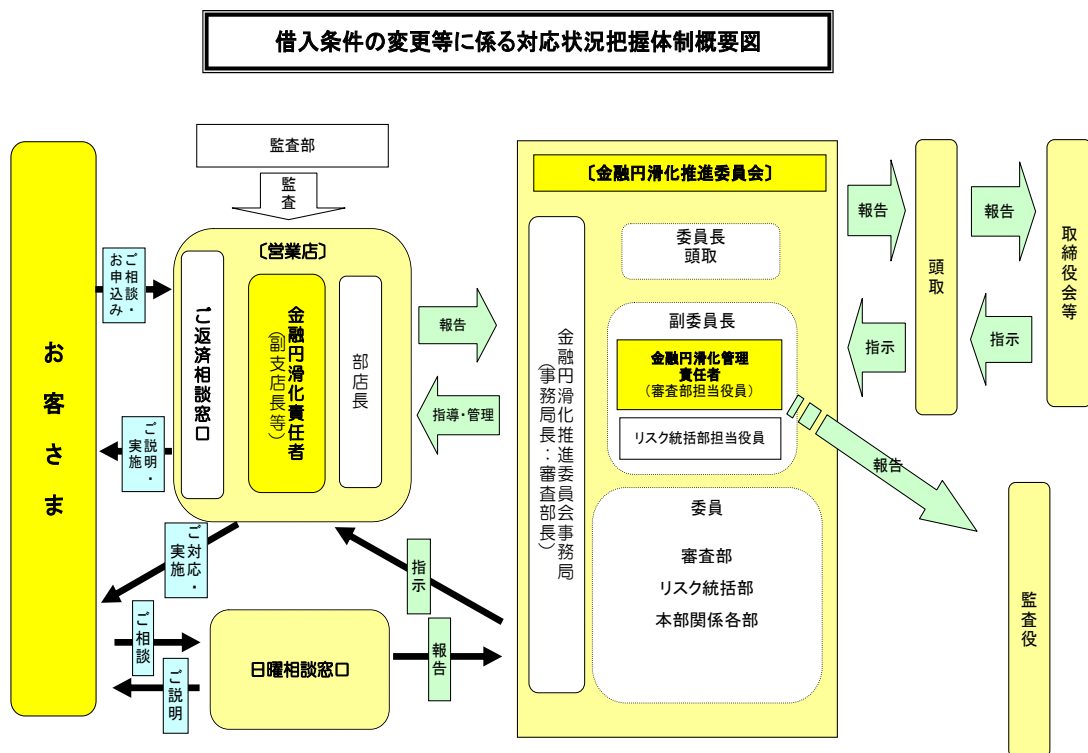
借入条件の変更等に係る対応状況把握体制概要図

監査部

監査

〔営業店〕

ご返済相談窓口

金融円滑化責任者
(副支店長等)

部店長

お客さま

ご相談・お申込み

ご説明・実施

ご対応・実施

ご相談

ご説明

日曜相談窓口

指示

報告

報告

指導・管理

〔金融円滑化推進委員会〕

金融円滑化推進委員会事務局
(事務局長:審査部長)

委員長
頭取

副委員長

金融円滑化管理責任者
(審査部担当役員)

リスク統括部担当役員

委員

審査部
リスク統括部
本部関係各部

報告

指示

頭取

報告

指示

取締役会等

報告

監査役